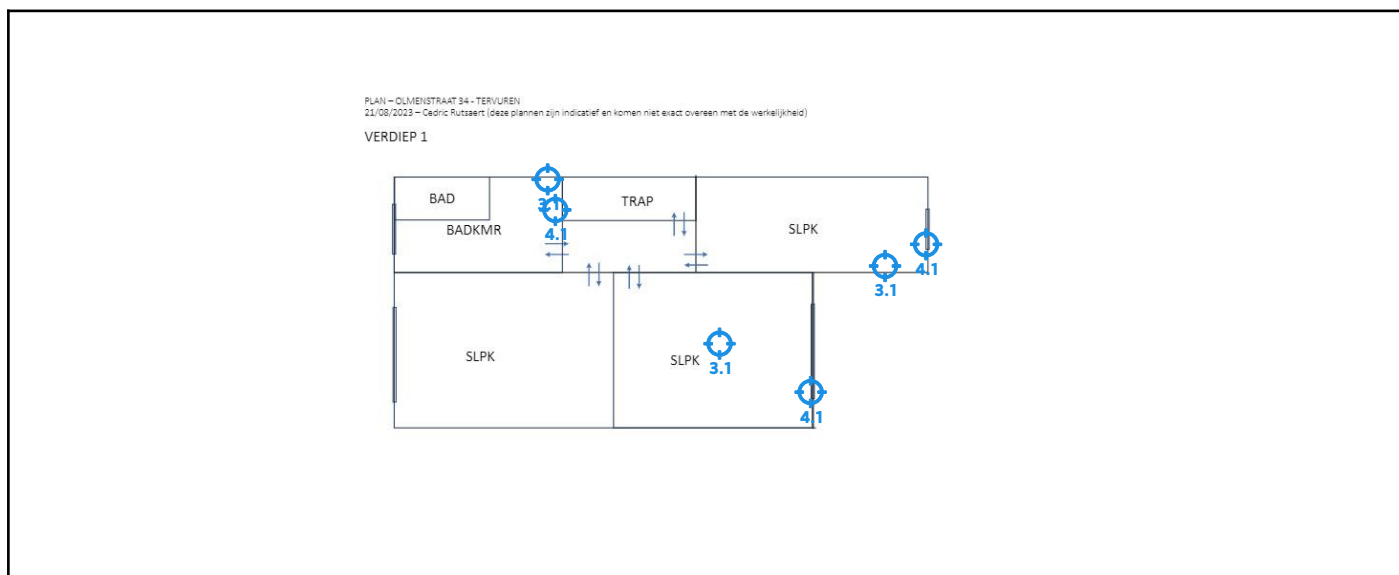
PLAN – OLMENSTRAAT 34 - TERVUREN
21/08/2023 – Cedric Rutsaert (deze plannen zijn indicatief en komen niet exact overeen met de werkelijkheid)

VERDIEP 1

BAD

3.1

TRAP

4.1

BADKMR

SLPK

4.1

3.1

SLPK

SLPK

3.1

4.1